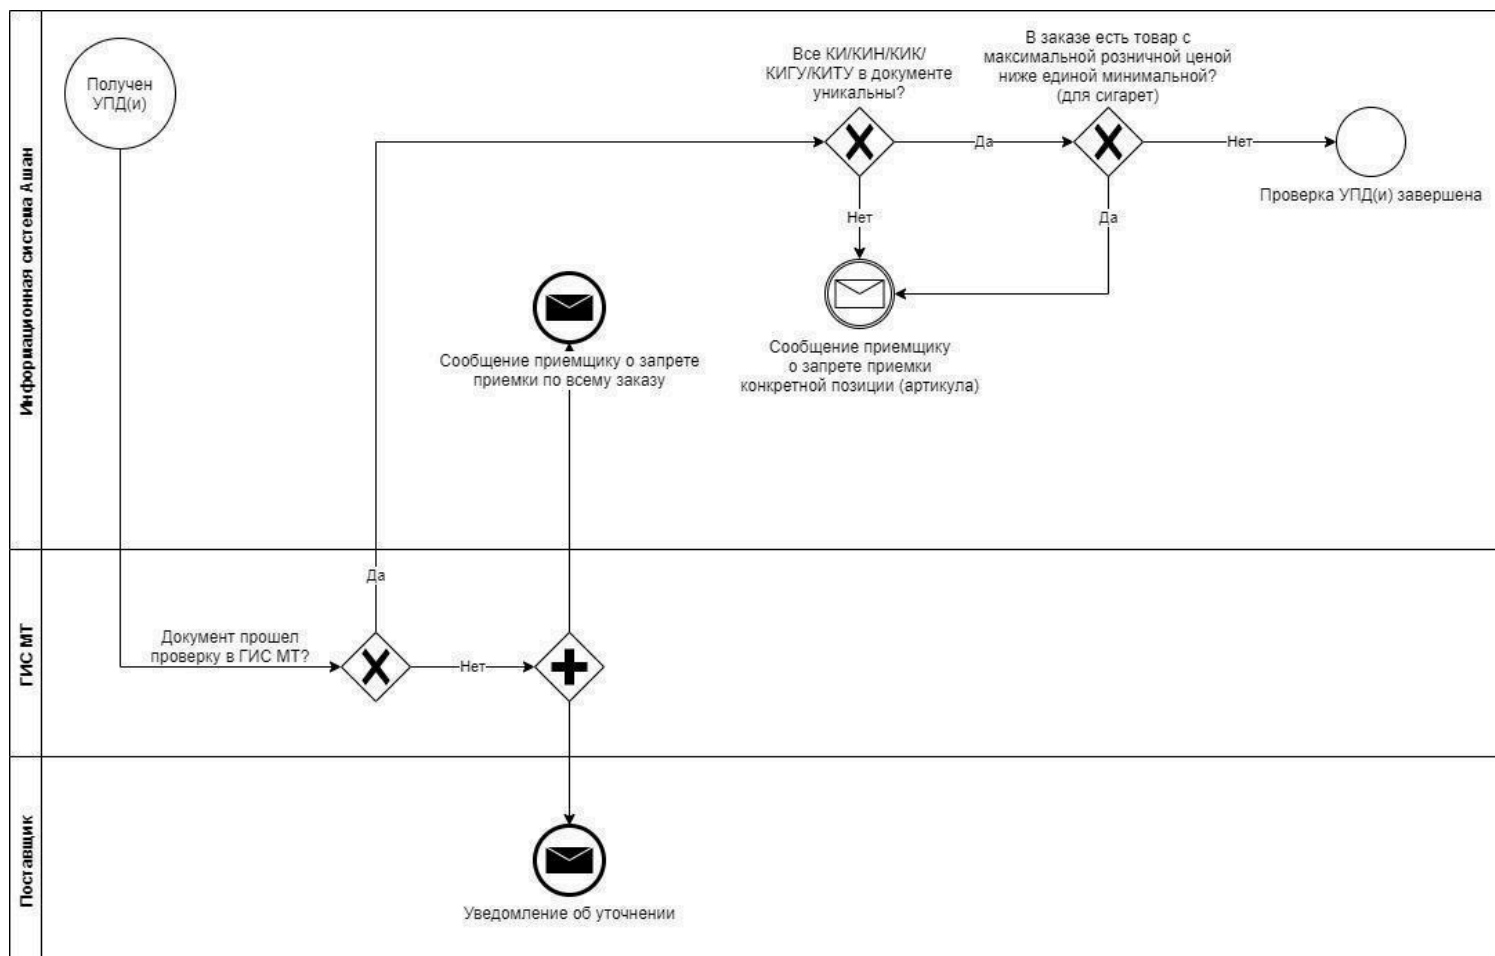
Информационная система Ашан

Получен УПД(и)

Все КИ/КИН/КИК/КИГУ/КИТУ в документе уникальны?

Да

В заказе есть товар с максимальной розничной ценой ниже единой минимальной? (для сигарет)

Нет

Проверка УПД(и) завершена

Нет

Да

Сообщение приемщику о запрете приемки по всему заказу

Сообщение приемщику о запрете приемки конкретной позиции (артикула)

ГИС МТ

Да

Документ прошел проверку в ГИС МТ?

Нет

Поставщик

Уведомление об уточнении